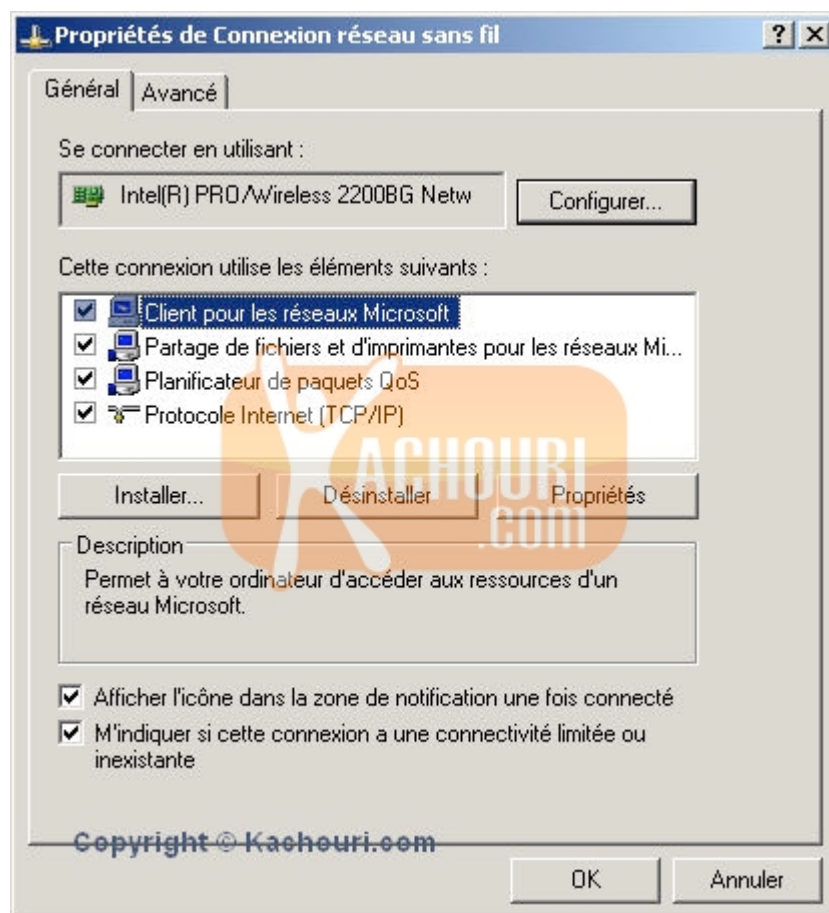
Propriétés de Connexion réseau sans fil

?
X

Général
Avancé

Se connecter en utilisant :

Intel(R) PRO/Wireless 2200BG Netw

Configurer...

Cette connexion utilise les éléments suivants :

Client pour les réseaux Microsoft
Partage de fichiers et d'imprimantes pour les réseaux Mi...
Planificateur de paquets QoS
Protocole Internet (TCP/IP)

KACHOURI
.com

Installer...
Désinstaller
Propriétés

Description

Permet à votre ordinateur d'accéder aux ressources d'un réseau Microsoft.

Afficher l'icône dans la zone de notification une fois connecté

M'indiquer si cette connexion a une connectivité limitée ou inexistante

Copyright © Kachouri.com

OK
Annuler